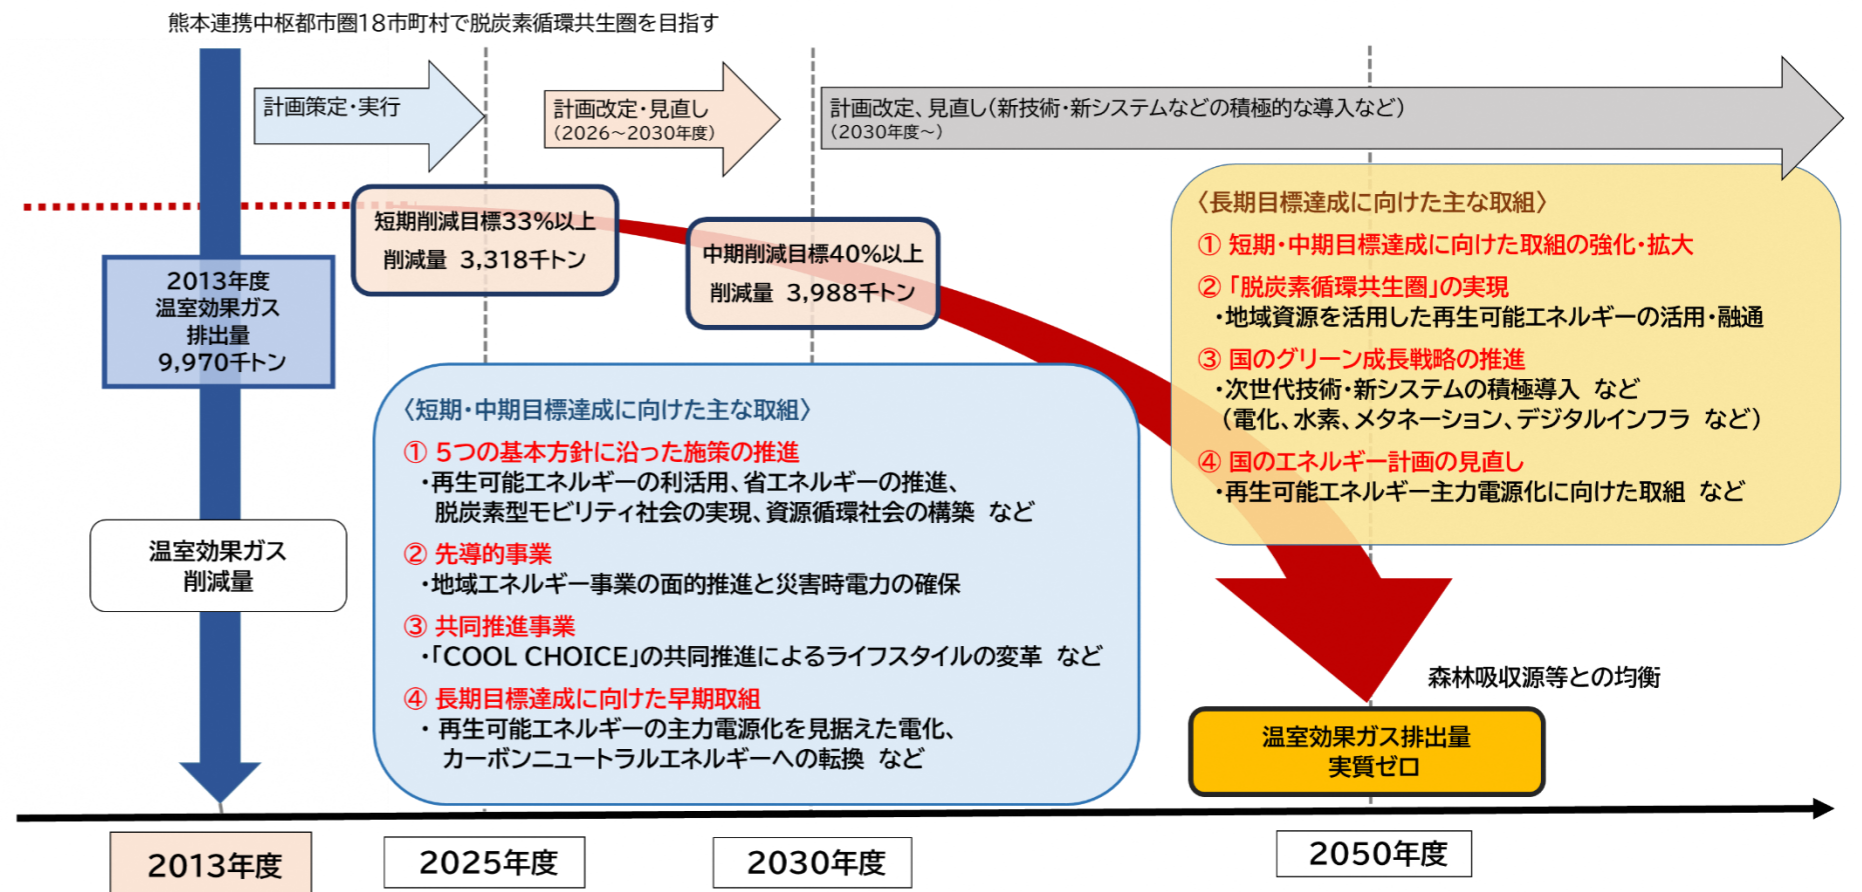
熊本連携中枢都市圏18市町村で脱炭素循環共生圏を目指す

計画策定・実行

計画改定・見直し
（2026～2030年度）

計画改定、見直し（新技術・新システムなどの積極的な導入など）
（2030年度～）

2013年度
温室効果ガス
排出量
9,970千トン

短期削減目標33%以上
削減量 3,318千トン

中期削減目標40%以上
削減量 3,988千トン

〈長期目標達成に向けた主な取組〉
① 短期・中期目標達成に向けた取組の強化・拡大
②「脱炭素循環共生圏」の実現
・地域資源を活用した再生可能エネルギーの活用・融通
③ 国のグリーン成長戦略の推進
・次世代技術・新システムの積極導入 など
（電化、水素、メタネーション、デジタルインフラ など）
④ 国のエネルギー計画の見直し
・再生可能エネルギー主力電源化に向けた取組 など

〈短期・中期目標達成に向けた主な取組〉
① 5つの基本方針に沿った施策の推進
・再生可能エネルギーの利活用、省エネルギーの推進、脱炭素型モビリティ社会の実現、資源循環社会の構築 など
② 先導的事業
・地域エネルギー事業の面的推進と災害時電力の確保
③ 共同推進事業
・「COOL CHOICE」の共同推進によるライフスタイルの変革 など
④ 長期目標達成に向けた早期取組
・ 再生可能エネルギーの主力電源化を見据えた電化、カーボンニュートラルエネルギーへの転換 など

温室効果ガス
削減量

森林吸収源等との均衡

温室効果ガス排出量
実質ゼロ

2013年度

2025年度

2030年度

2050年度